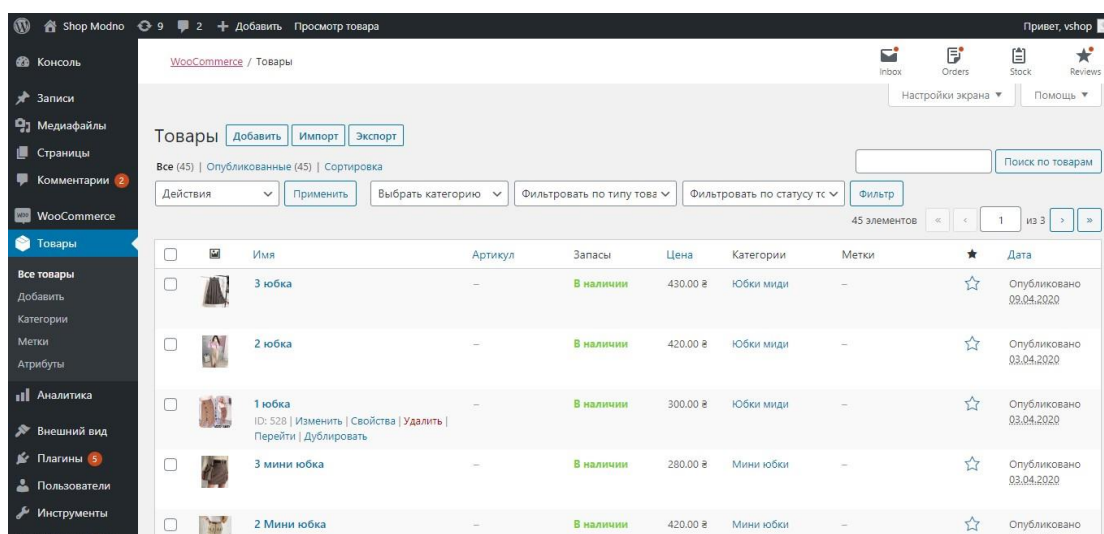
Shop Modno 9 2 + Добавить Просмотр товара Привет, vshop

Консоль
Записи
Медиафайлы
Страницы
Комментарии 2
WooCommerce
Товары
Все товары
Добавить
Категории
Метки
Атрибуты
Аналитика
Внешний вид
Плагины 5
Пользователи
Инструменты

WooCommerce / Товары

Inbox Orders Stock Reviews

Настройки экрана ▼ Помощь ▼

Товары Добавить Импорт Экспорт

Все (45) | Опубликованные (45) | Сортировка

Поиск по товарам

Действия Применить Выбрать категорию Фильтровать по типу това Фильтровать по статусу тс Фильтр

45 элементов « ‹ 1 из 3 › »

| | | Имя | Артикул | Запасы | Цена | Категории | Метки | ★ | Дата |
|---|---|---|---|---|---|---|---|---|---|
| | | 3 юбка | – | В наличии | 430.00 ₴ | Юбки миди | – | ☆ | Опубликовано 09.04.2020 |
| | | 2 юбка | – | В наличии | 420.00 ₴ | Юбки миди | – | ☆ | Опубликовано 03.04.2020 |
| | | 1 юбка ID: 528 \| Изменить \| Свойства \| Удалить \| Перейти \| Дублировать | – | В наличии | 300.00 ₴ | Юбки миди | – | ☆ | Опубликовано 03.04.2020 |
| | | 3 мини юбка | – | В наличии | 280.00 ₴ | Мини юбки | – | ☆ | Опубликовано 03.04.2020 |
| | | 2 Мини юбка | – | В наличии | 420.00 ₴ | Мини юбки | – | ☆ | Опубликовано |